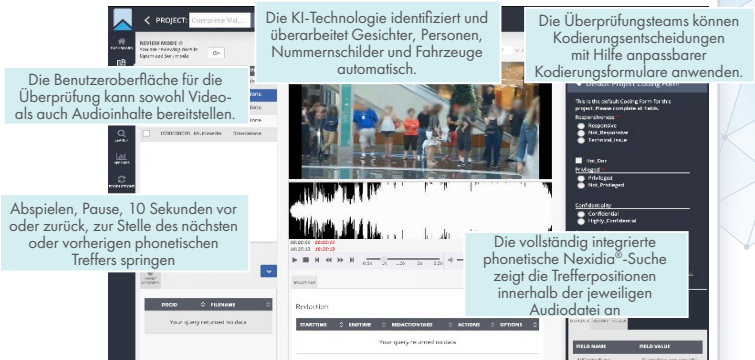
PROJECT: Complete Vid...

REVIEW MODE
You are currently Work in Optimized Review mode

Die KI-Technologie identifiziert und überarbeitet Gesichter, Personen, Nummernschilder und Fahrzeuge automatisch.

Die Überprüfungsteams können Kodierungsentscheidungen mit Hilfe anpassbarer Kodierungsformulare anwenden.

Die Benutzeroberfläche für die Überprüfung kann sowohl Video- als auch Audioinhalte bereitstellen.

This is the default Coding Form for this project. Please complete all fields.
Responsiveness
Responsive
Not_Responsive
Technical_Issue

Not_Doc
Privileged
Privileged
Not_Privileged

Confidentiality
Confidential
Highly_Confidential

Abspielen, Pause, 10 Sekunden vor oder zurück, zur Stelle des nächsten oder vorherigen phonetischen Treffers springen

Die vollständig integrierte phonetische Nexidia®-Suche zeigt die Trefferpositionen innerhalb der jeweiligen Audiodatei an

DOCID | FILENAME
Your query returned no data

Redaction
STARTTIME | ENDTIME | REDACTIONTYPE | ACTIONS | OPTIONS
Your query returned no data

FIELD NAME | FIELD VALUE